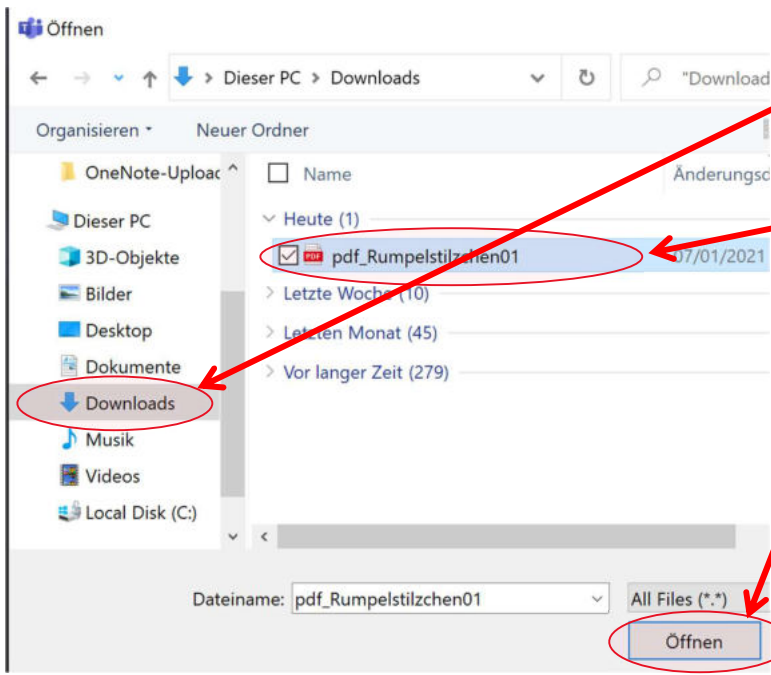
Öffnen

Dieser PC > Downloads

"Download

Organisieren ▾ Neuer Ordner

OneNote-Uploac
Dieser PC
3D-Objekte
Bilder
Desktop
Dokumente
Downloads
Musik
Videos
Local Disk (C:)

Name
Änderungsd

Heute (1)
pdf_Rumpelstilzchen01 07/01/2021
Letzte Woche (10)
Letzten Monat (45)
Vor langer Zeit (279)

Dateiname: pdf_Rumpelstilzchen01
All Files (*.*)
Öffnen